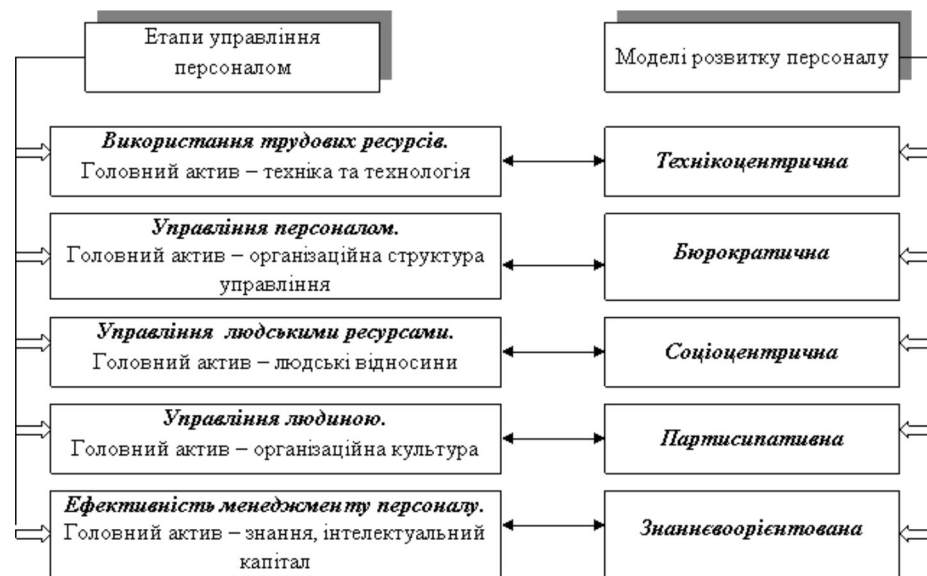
Етапи управління персоналом

Моделі розвитку персоналу

**Використання трудових ресурсів.**
Головний актив – техніка та технологія

**Технікоцентрична**

**Управління персоналом.**
Головний актив – організаційна структура управління

**Бюрократична**

**Управління людськими ресурсами.**
Головний актив – людські відносини

**Соціоцентрична**

**Управління людиною.**
Головний актив – організаційна культура

**Партисипативна**

**Ефективність менеджменту персоналу.**
Головний актив – знання, інтелектуальний капітал

**Знаннєвоорієнтована**